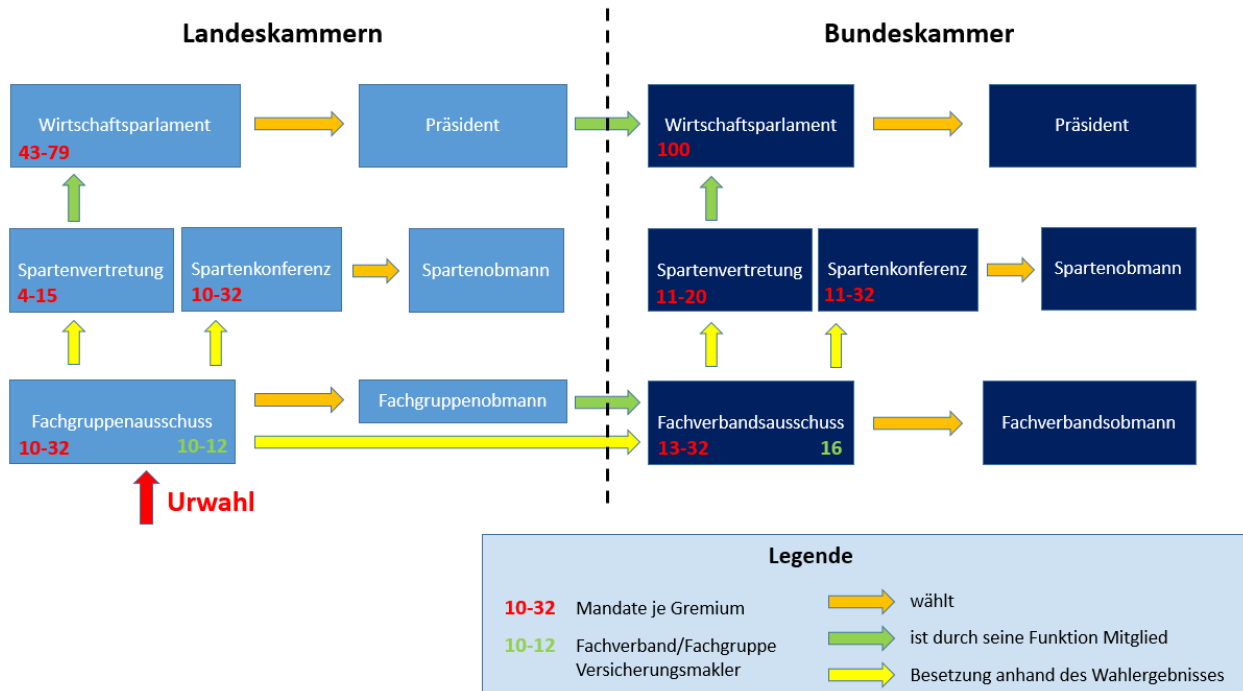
Landeskammern

Bundeskammer

Wirtschaftsparlament
43-79

Präsident

Wirtschaftsparlament
100

Präsident

Spartenvertretung
4-15

Spartenkonferenz
10-32

Spartenobmann

Spartenvertretung
11-20

Spartenkonferenz
11-32

Spartenobmann

Fachgruppenausschuss
10-32 10-12

Fachgruppenobmann

Fachverbandsausschuss
13-32 16

Fachverbandsobmann

Urwahl

Legende

10-32 Mandate je Gremium

10-12 Fachverband/Fachgruppe Versicherungsmakler

wählt

ist durch seine Funktion Mitglied

Besetzung anhand des Wahlergebnisses